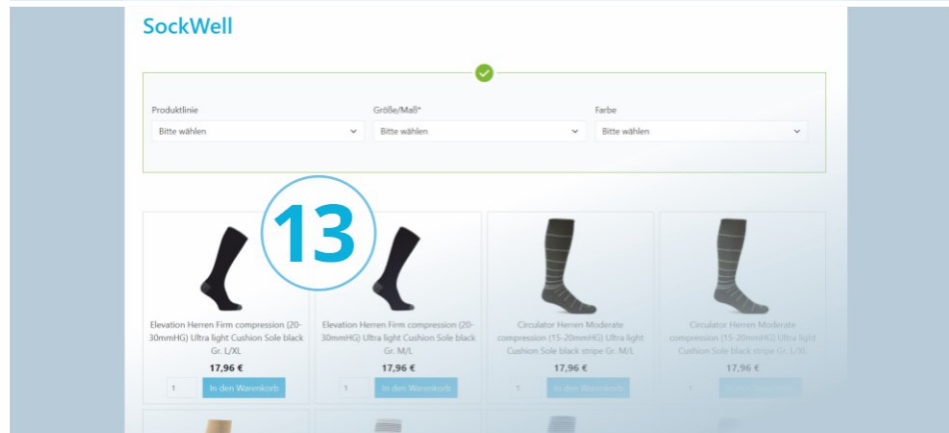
SockWell

Produktlinie
Bitte wählen

Größe/Maß*
Bitte wählen

Farbe
Bitte wählen

13

Elevation Herren Firm compression (20-30mmHG) Ultra light Cushion Sole black Gr. L/XL
17,96 €
1
In den Warenkorb

Elevation Herren Firm compression (20-30mmHG) Ultra light Cushion Sole black Gr. M/L
17,96 €
1
In den Warenkorb

Circulator Herren Moderate compression (15-20mmHG) Ultra light Cushion Sole black stripe Gr. M/L
17,96 €
1
In den Warenkorb

Circulator Herren Moderate compression (15-20mmHG) Ultra light Cushion Sole black stripe Gr. L/XL
17,96 €
1
In den Warenkorb